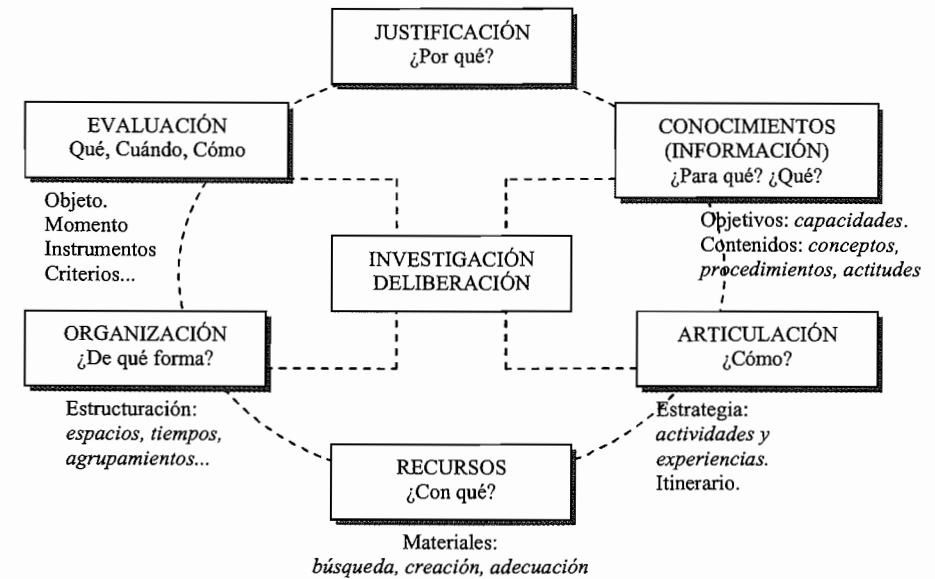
JUSTIFICACIÓN
¿Por qué?

EVALUACIÓN
Qué, Cuándo, Cómo

Objeto.
Momento
Instrumentos
Criterios...

CONOCIMIENTOS
(INFORMACIÓN)
¿Para qué? ¿Qué?

Objetivos: *capacidades*.
Contenidos: *conceptos, procedimientos, actitudes*

INVESTIGACIÓN
DELIBERACIÓN

ORGANIZACIÓN
¿De qué forma?

Estructuración:
*espacios, tiempos, agrupamientos...*

ARTICULACIÓN
¿Cómo?

Estrategia:
*actividades y experiencias.*
Itinerario.

RECURSOS
¿Con qué?

Materiales:
*búsqueda, creación, adecuación*